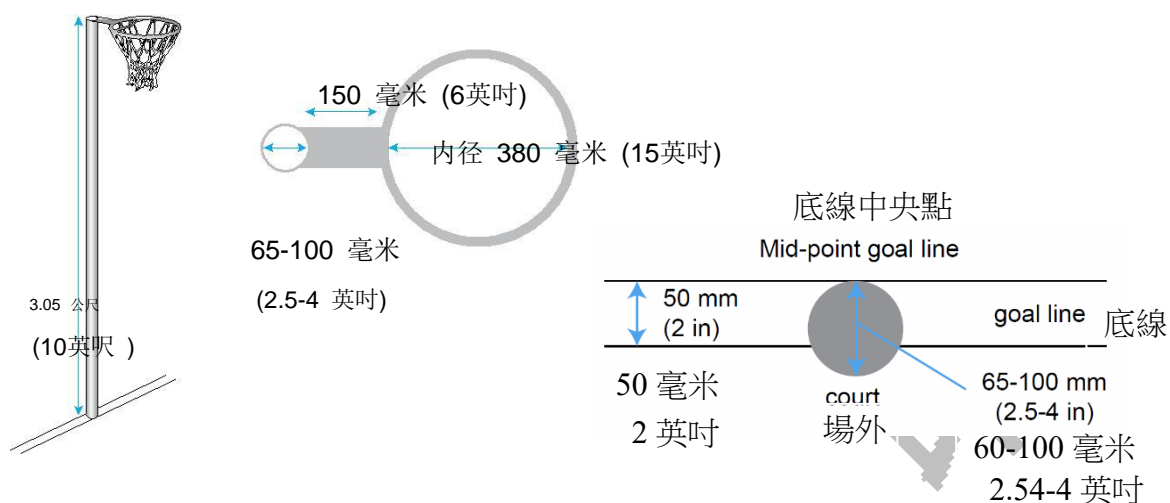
150 毫米 (6英吋)

内径 380 毫米 (15英吋)

65-100 毫米

(2.5-4 英吋)

3.05 公尺

(10英呎 )

底線中央點

Mid-point goal line

50 mm
(2 in)

goal line

底線

50 毫米

2 英吋

court

場外

65-100 mm
(2.5-4 in)

60-100 毫米

2.54-4 英吋